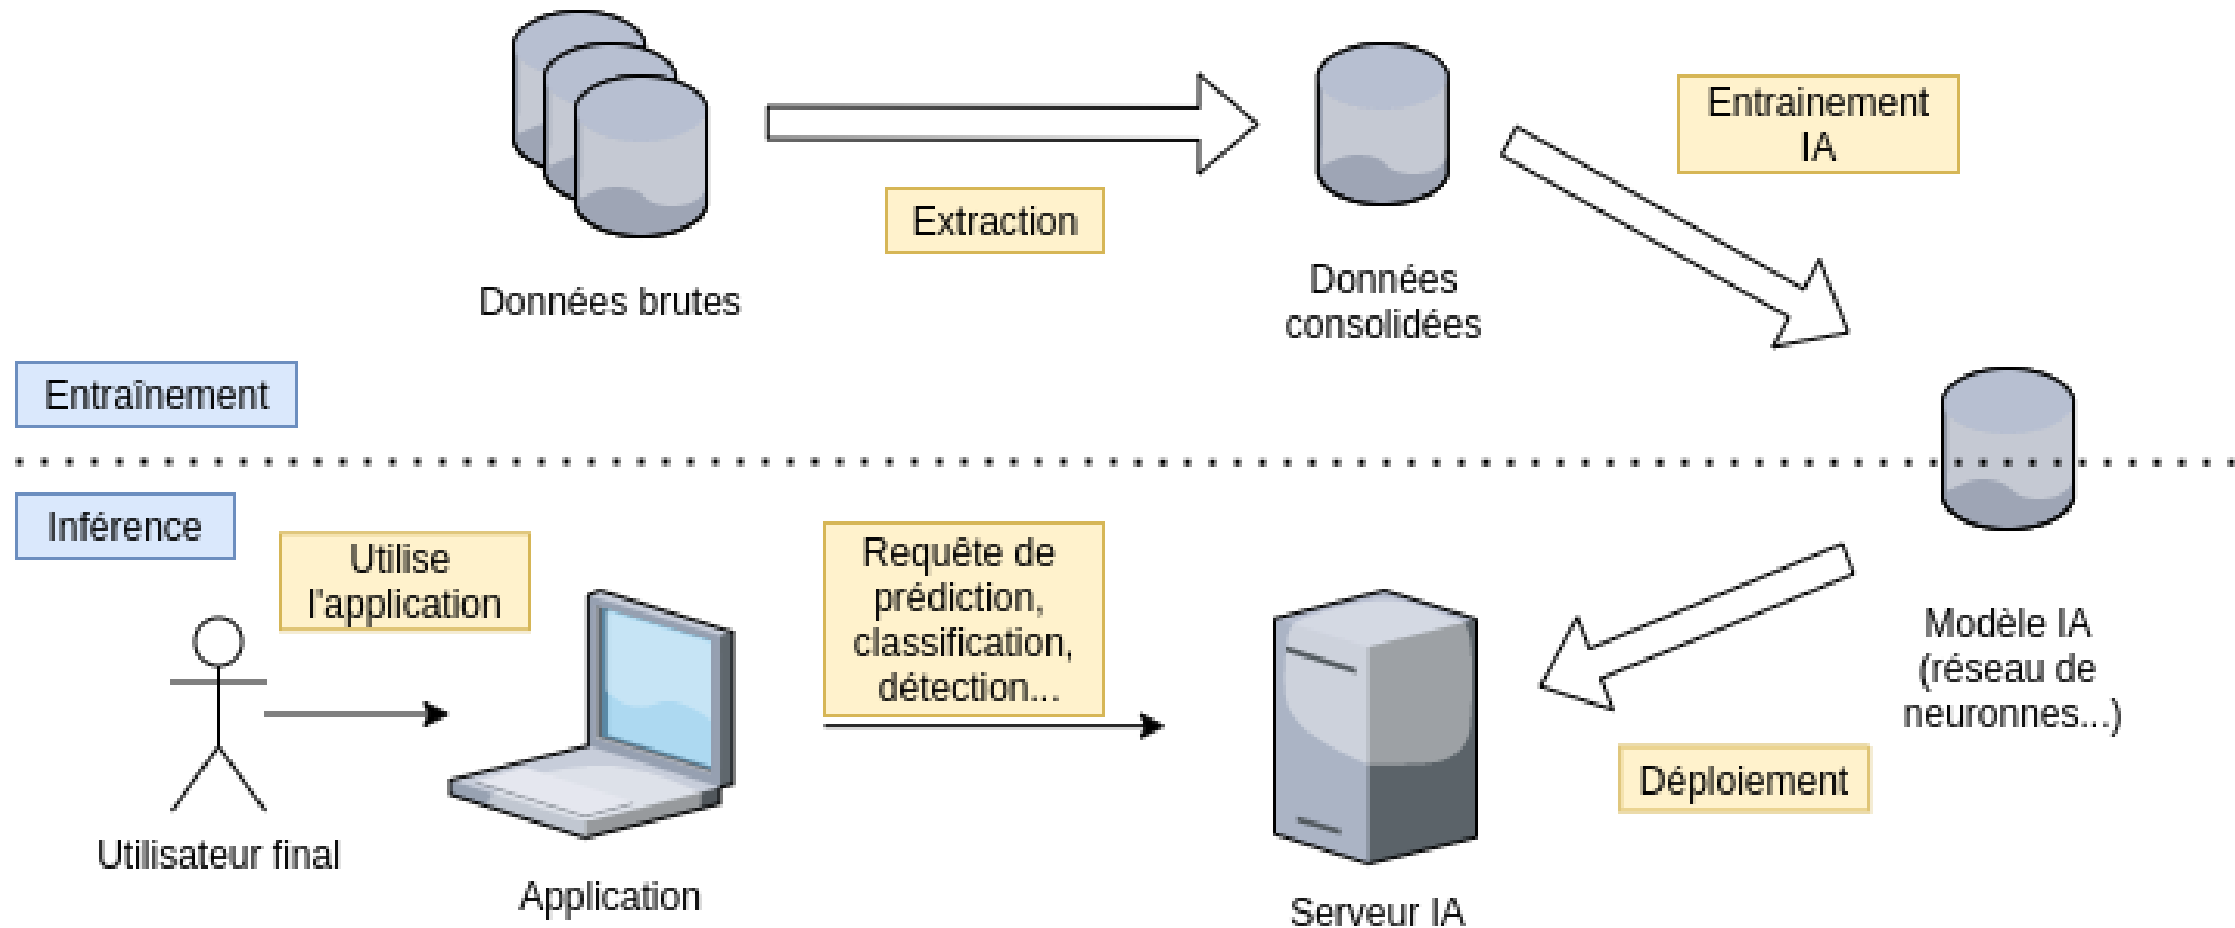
Données brutes

Extraction

Données consolidées

Entrainement IA

Entraînement

Modèle IA (réseau de neuronnes...)

Inférence

Utilise l'application

Requête de prédiction, classification, détection...

Déploiement

Utilisateur final

Application

Serveur IA